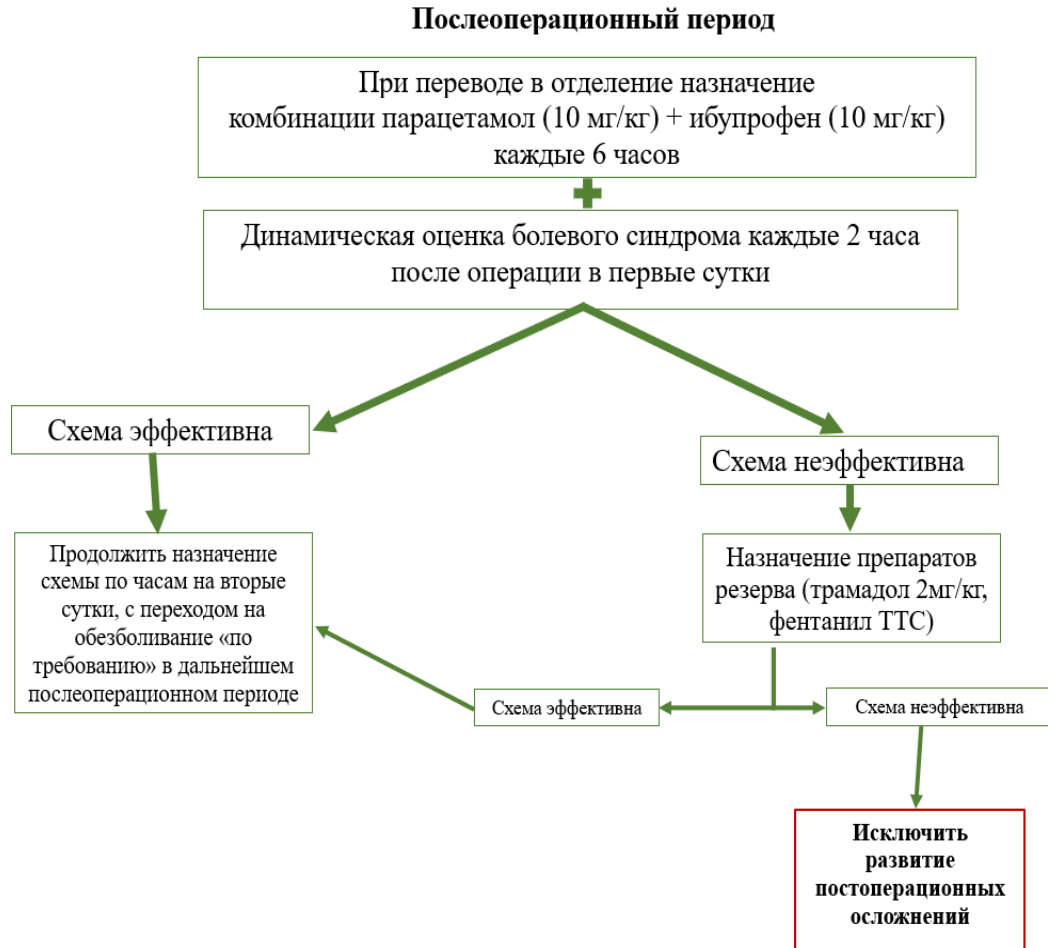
Послеоперационный период

При переводе в отделение назначение комбинации парацетамол (10 мг/кг) + ибупрофен (10 мг/кг) каждые 6 часов

Динамическая оценка болевого синдрома каждые 2 часа после операции в первые сутки

Схема эффективна

Схема неэффективна

Продолжить назначение схемы по часам на вторые сутки, с переходом на обезболивание «по требованию» в дальнейшем послеоперационном периоде

Назначение препаратов резерва (трамадол 2мг/кг, фентанил ТТС)

Схема эффективна

Схема неэффективна

Исключить развитие постоперационных осложнений